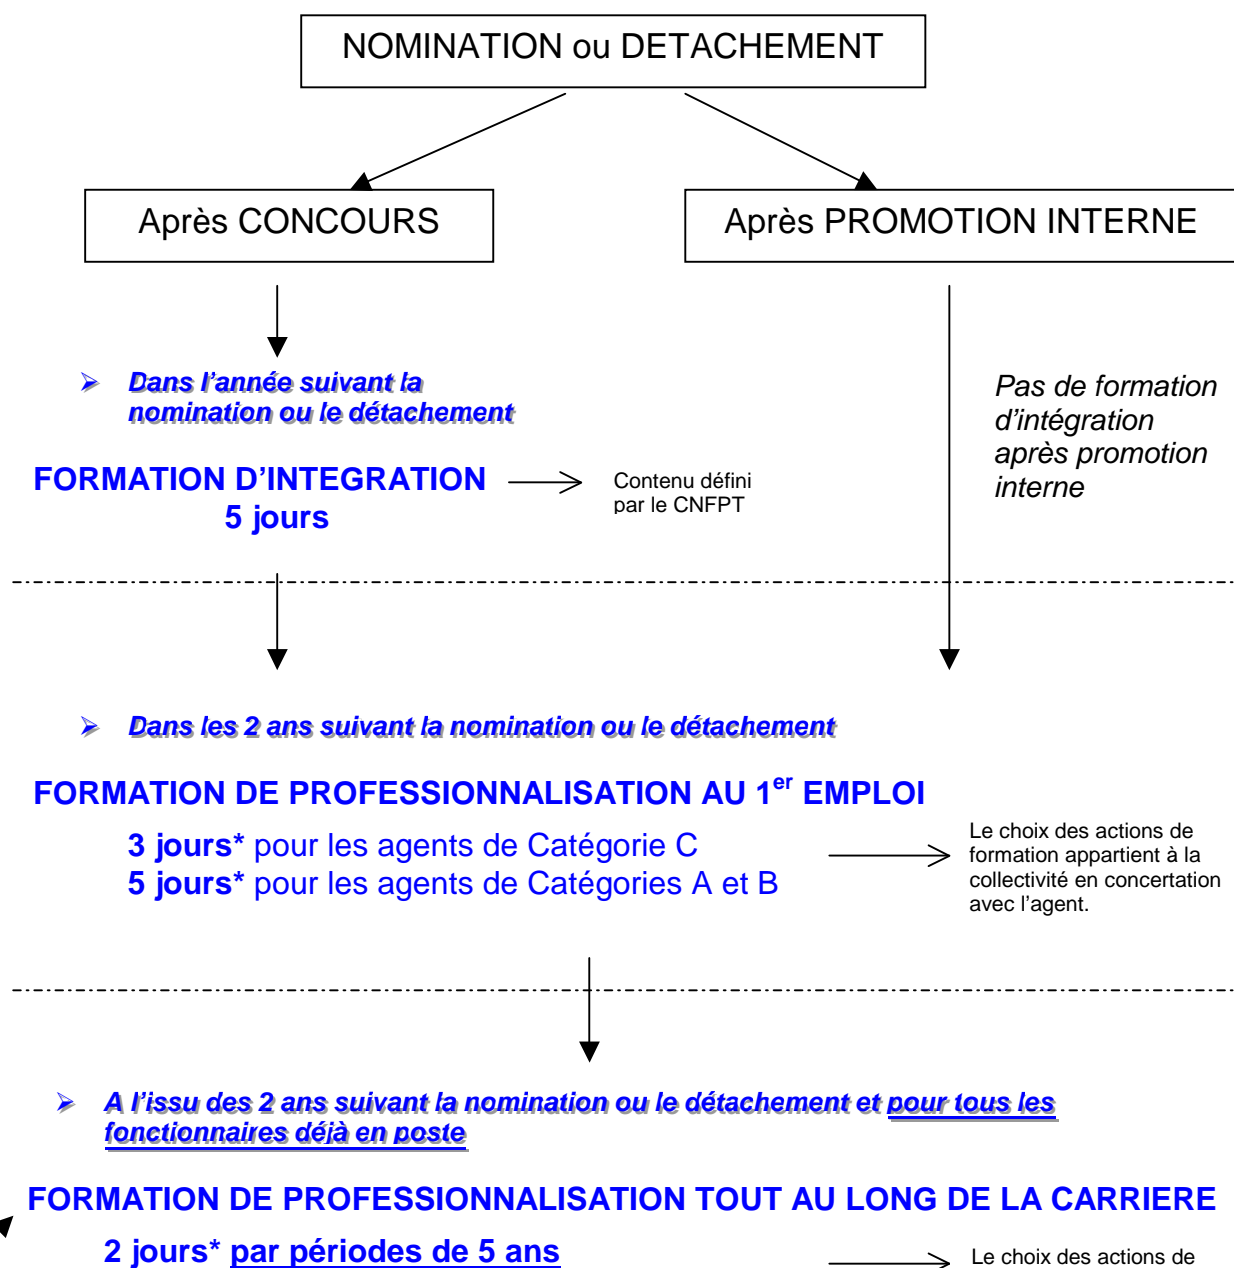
NOMINATION ou DETACHEMENT

Après CONCOURS

Après PROMOTION INTERNE

Dans l'année suivant la nomination ou le détachement

FORMATION D'INTEGRATION
5 jours

Contenu défini par le CNFPT

Pas de formation d'intégration après promotion interne

Dans les 2 ans suivant la nomination ou le détachement

FORMATION DE PROFESSIONNALISATION AU 1$^{er}$ EMPLOI

3 jours* pour les agents de Catégorie C
5 jours* pour les agents de Catégories A et B

Le choix des actions de formation appartient à la collectivité en concertation avec l'agent.

A l'issu des 2 ans suivant la nomination ou le détachement et pour tous les fonctionnaires déjà en poste

FORMATION DE PROFESSIONNALISATION TOUT AU LONG DE LA CARRIERE

2 jours* par périodes de 5 ans

Le choix des actions de